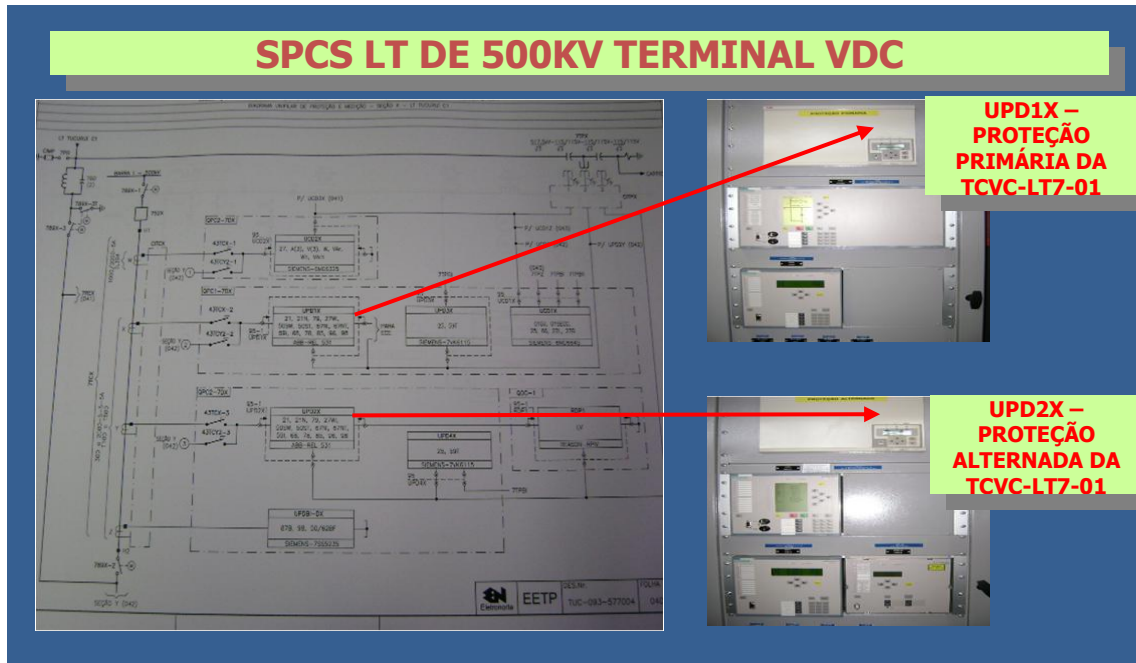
SPCS LT DE 500KV TERMINAL VDC

UPD1X – PROTEÇÃO PRIMÁRIA DA TCVC-LT7-01

UPD2X – PROTEÇÃO ALTERNADA DA TCVC-LT7-01

UPD1X

UPD2X

UPD3X

UPD4X

UPD8-DX

SIEMENS-7SA513

SIEMENS-7UT513

SIEMENS-7SD5125

SIEMENS-7VK511

SIEMENS-7SS5125

ABB-REL 531

ABB-REL 532

SPC2-7DX

SPC1-7DX

SPC2-7DX

UCD1X

OC/C-1

RDP1

43TCX-1

43TCX-2

43TCX-3

43TCV-1

43TCV-2

43TCV-3

BARRA 1 - 500kV

789X-1

789X-2

789X-3

789X-4

SEÇÃO Y (D42)

Eletronorte

EETP

TUC-093-577004

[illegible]